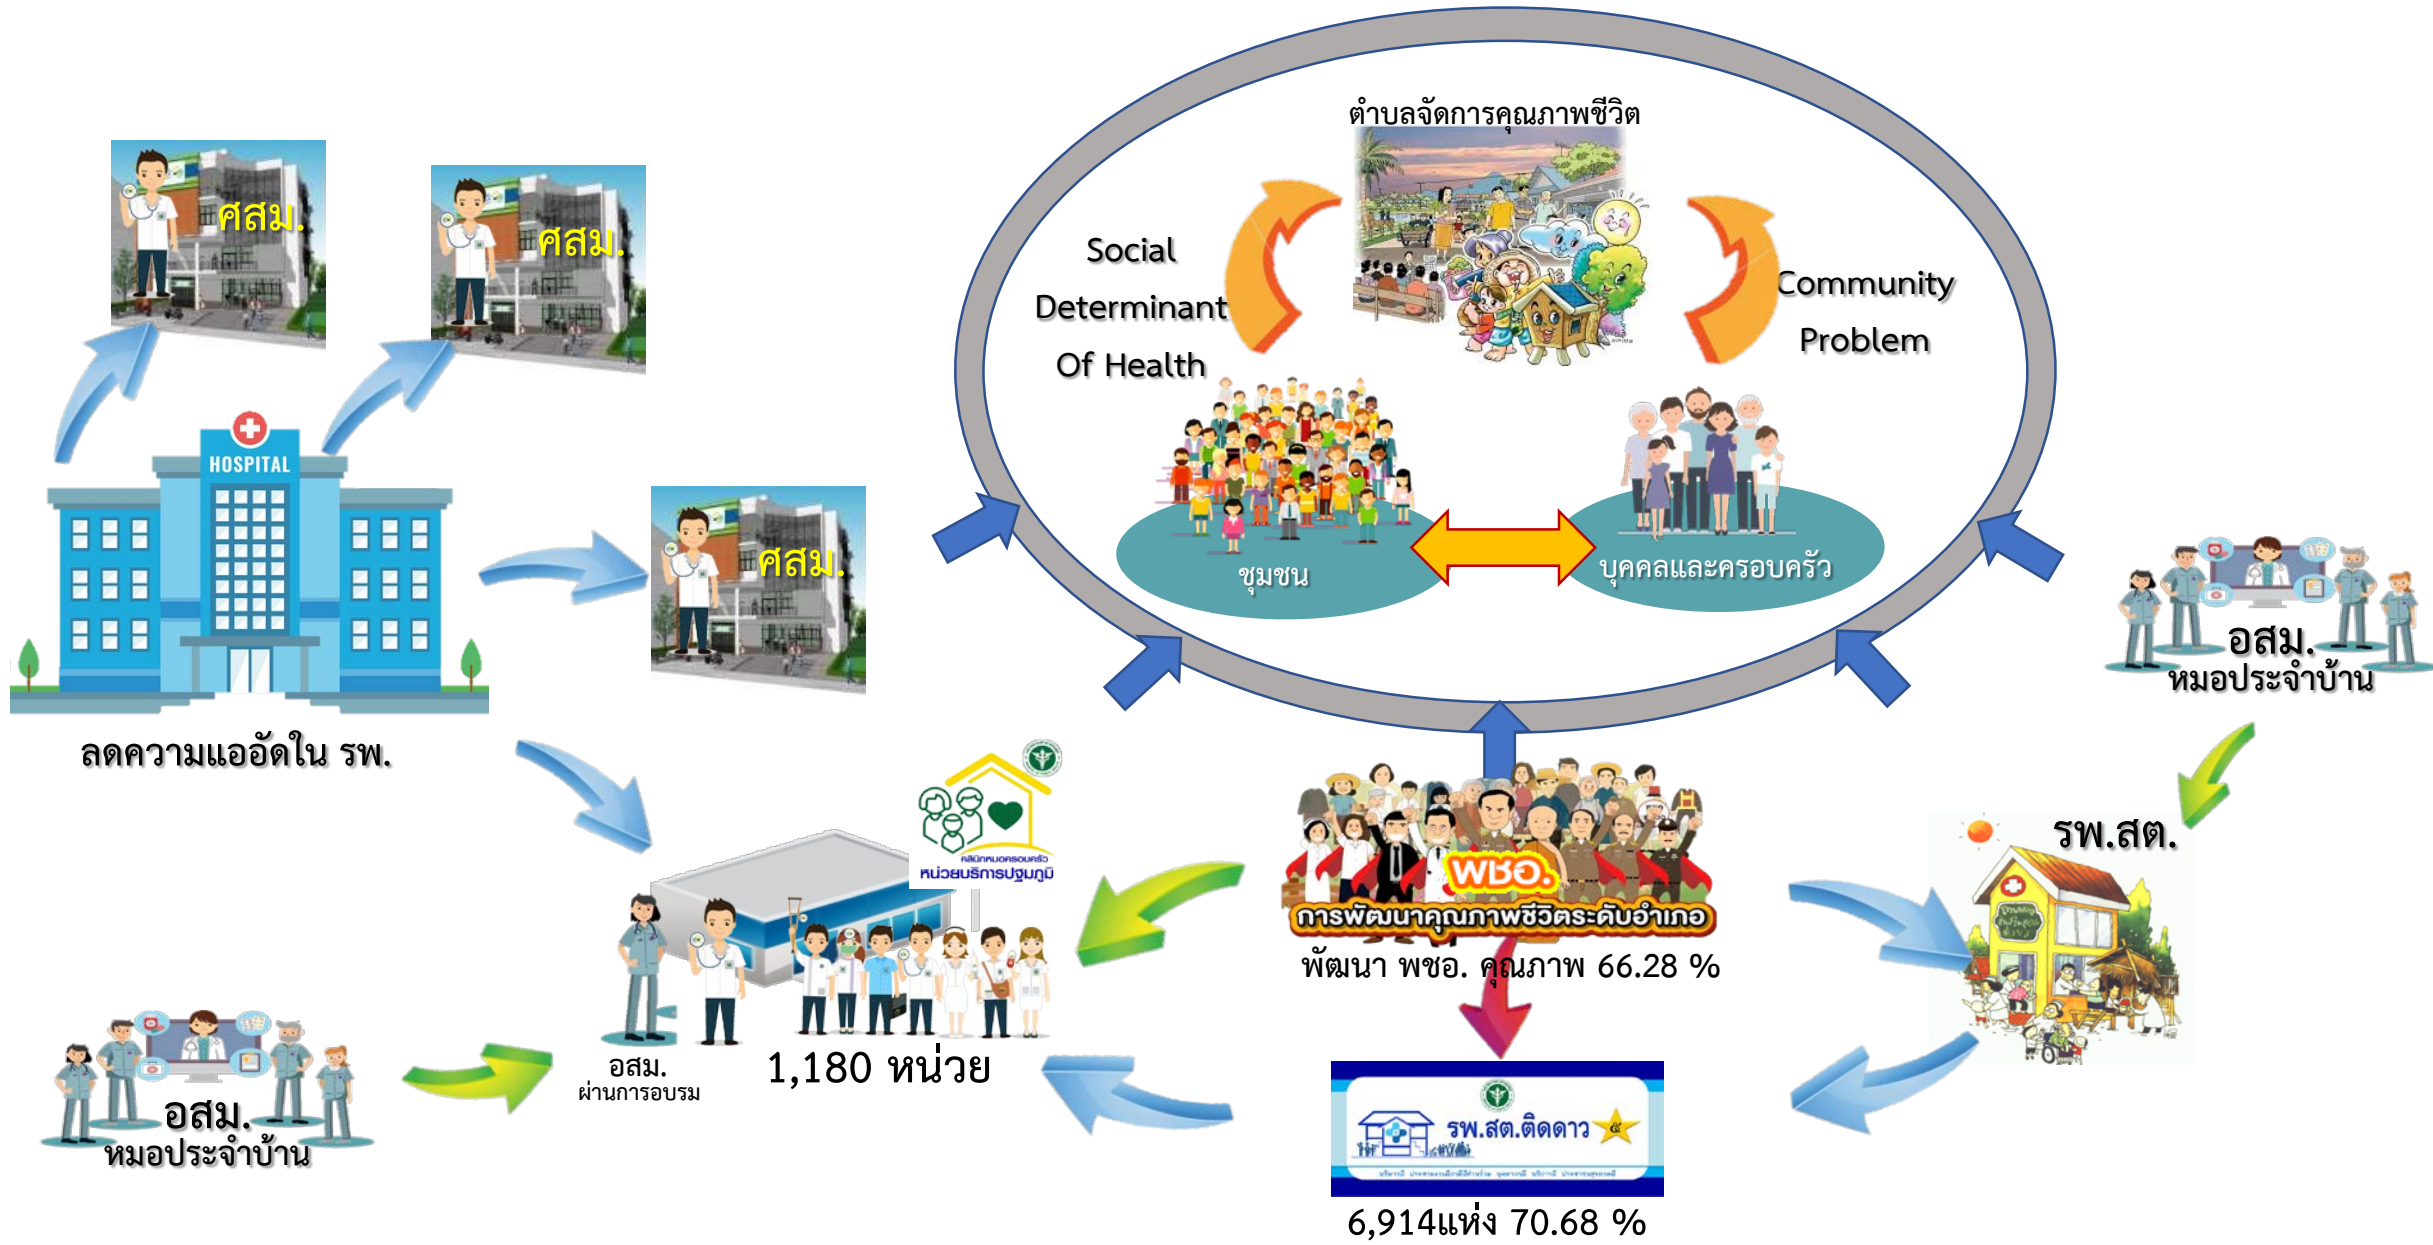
ศสม.

ศสม.

HOSPITAL

ศสม.

ลดความแออัดใน รพ.

ตำบลจัดการคุณภาพชีวิต

Social Determinant Of Health

Community Problem

ชุมชน

บุคคลและครอบครัว

อสม.
หมอประจำบ้าน

คลินิกหมอครอบครัว
หน่วยบริการปฐมภูมิ

พชอ.
การพัฒนาคุณภาพชีวิตระดับอำเภอ

พัฒนา พชอ. คุณภาพ 66.28 %

รพ.สต.

อสม.
ผ่านการอบรม

1,180 หน่วย

อสม.
หมอประจำบ้าน

รพ.สต.ติดดาว

6,914แห่ง 70.68 %